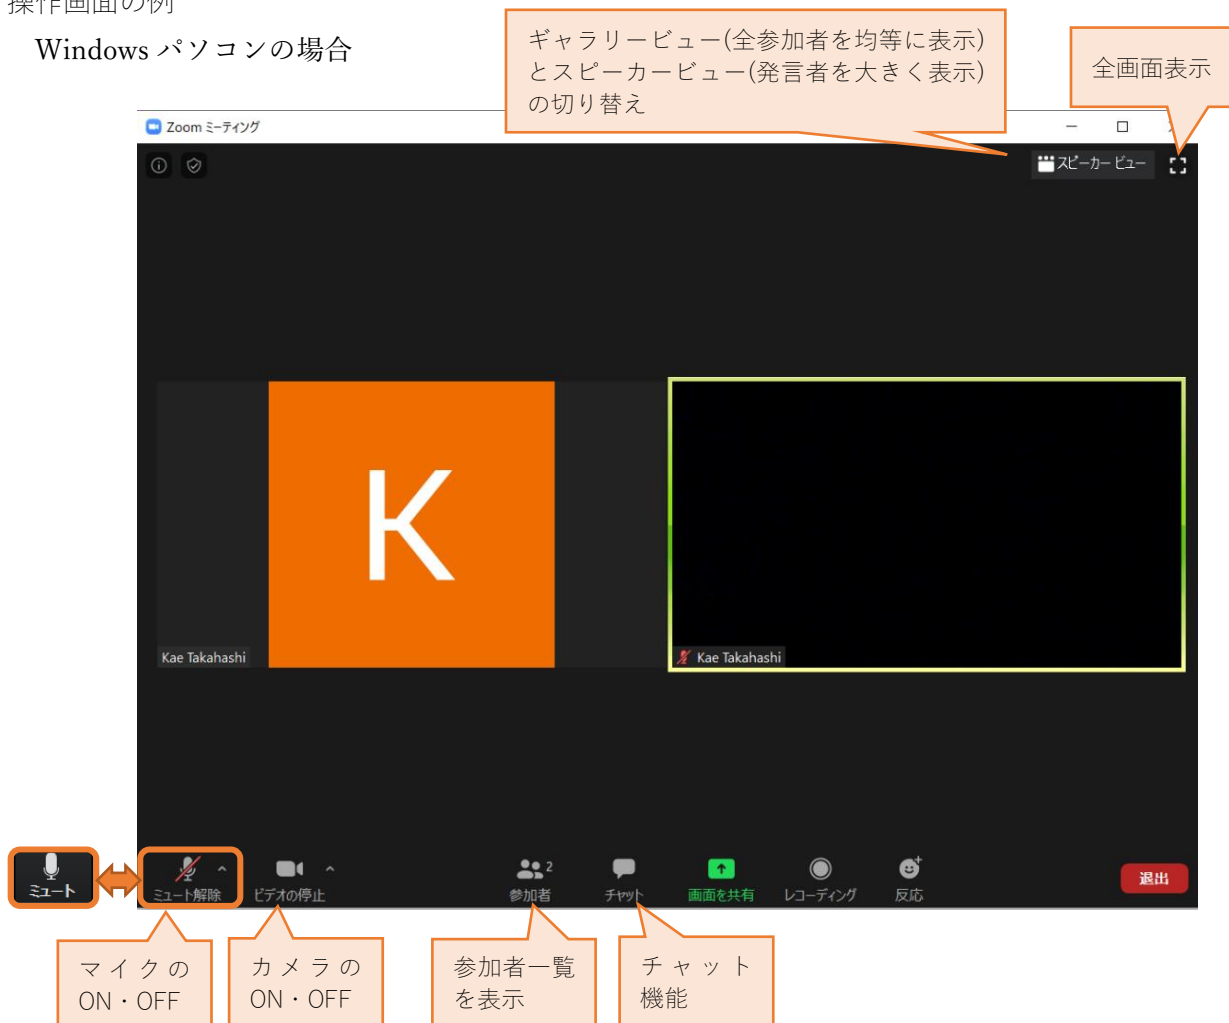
操作画面の例

Windows パソコンの場合

ギャラリービュー(全参加者を均等に表示)とスピーカービュー(発言者を大きく表示)の切り替え

全画面表示

Zoom ミーティング

スピーカー ビュー

K

Kae Takahashi

Kae Takahashi

ミュート

ミュート解除

ビデオの停止

2
参加者

チャット

画面を共有

レコーディング

反応

退出

マイクの ON・OFF

カメラの ON・OFF

参加者一覧を表示

チャット機能